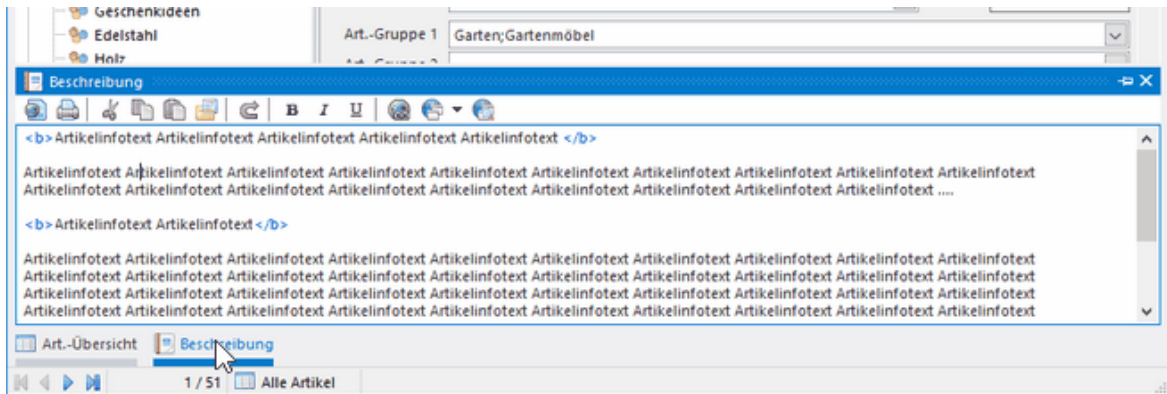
Geschenkideen
Edelstahl
Holz
Art.-Gruppe 1 Garten;Gartenmöbel
Art.-Gruppe 2
Beschreibung
B I U
<b>Artikelinfotext Artikelinfotext Artikelinfotext Artikelinfotext Artikelinfotext </b>

Artikelinfotext Artikelinfotext Artikelinfotext Artikelinfotext Artikelinfotext Artikelinfotext Artikelinfotext Artikelinfotext Artikelinfotext Artikelinfotext Artikelinfotext Artikelinfotext Artikelinfotext Artikelinfotext Artikelinfotext Artikelinfotext Artikelinfotext Artikelinfotext Artikelinfotext ....

<b>Artikelinfotext Artikelinfotext</b>

Artikelinfotext Artikelinfotext Artikelinfotext Artikelinfotext Artikelinfotext Artikelinfotext Artikelinfotext Artikelinfotext Artikelinfotext Artikelinfotext Artikelinfotext Artikelinfotext Artikelinfotext Artikelinfotext Artikelinfotext Artikelinfotext Artikelinfotext Artikelinfotext Artikelinfotext Artikelinfotext Artikelinfotext Artikelinfotext Artikelinfotext Artikelinfotext Artikelinfotext Artikelinfotext Artikelinfotext Artikelinfotext Artikelinfotext Artikelinfotext Artikelinfotext Artikelinfotext Artikelinfotext Artikelinfotext Artikelinfotext Artikelinfotext Artikelinfotext Artikelinfotext Artikelinfotext Artikelinfotext

Art.-Übersicht Beschreibung
1 / 51 Alle Artikel